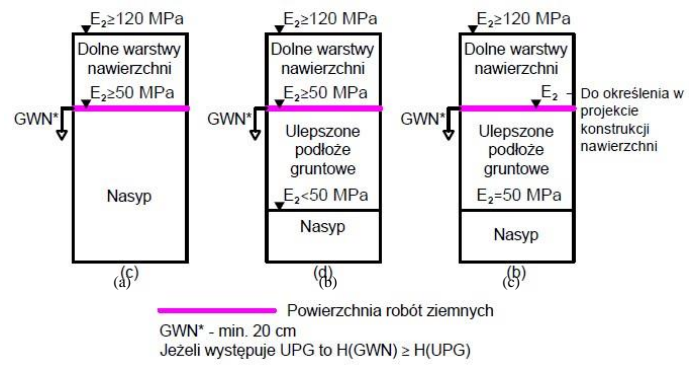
$E_2 \geq 120$ MPa
Dolne warstwy nawierzchni
$E_2 \geq 50$ MPa
GWN*
Nasyp
(c)
(a)

$E_2 \geq 120$ MPa
Dolne warstwy nawierzchni
$E_2 \geq 50$ MPa
GWN*
Ulepszone podłoże gruntowe
$E_2 < 50$ MPa
Nasyp
(d)
(b)

$E_2 \geq 120$ MPa
Dolne warstwy nawierzchni
$E_2$
Do określenia w projekcie konstrukcji nawierzchni
GWN*
Ulepszone podłoże gruntowe
$E_2 = 50$ MPa
Nasyp
(b)
(c)

Powierzchnia robót ziemnych
GWN* - min. 20 cm
Jeżeli występuje UPG to H(GWN) ≥ H(UPG)